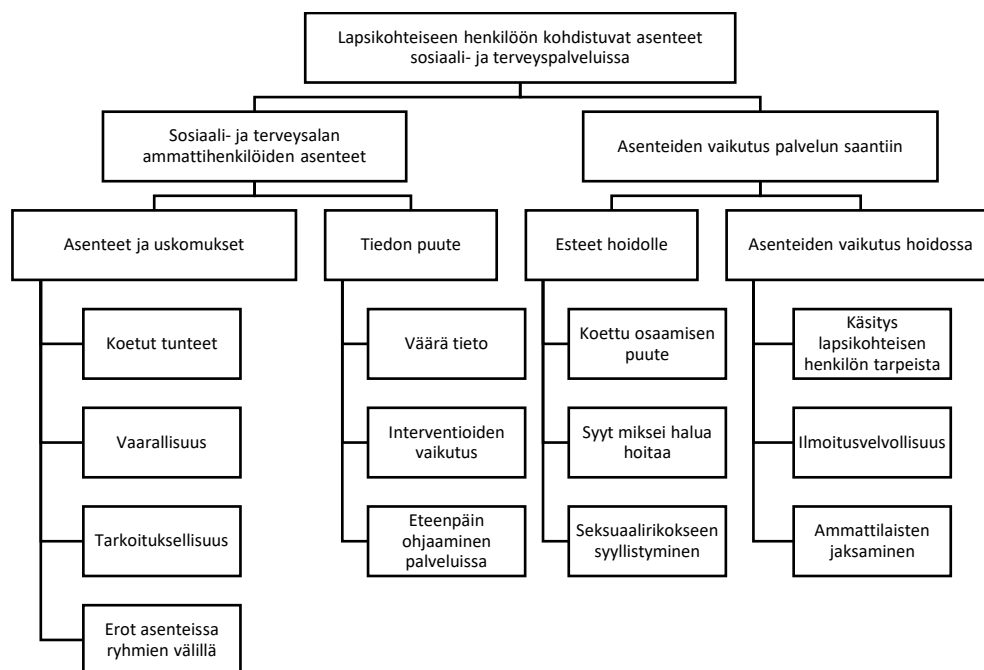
Lapsikohteiseen henkilöön kohdistuvat asenteet sosiaali- ja terveyspalveluissa

Sosiaali- ja terveysalan ammattihenkilöiden asenteet

Asenteiden vaikutus palvelun saantiin

Asenteet ja uskomukset

Tiedon puute

Esteet hoidolle

Asenteiden vaikutus hoidossa

Koetut tunteet

Vaarallisuus

Tarkoituksellisuus

Erot asenteissa ryhmien välillä

Väärä tieto

Interventioiden vaikutus

Eteenpäin ohjaaminen palveluissa

Koettu osaamisen puute

Syyt miksei halua hoitaa

Seksuaalirikokseen syyllistyminen

Käsitys lapsikohteisen henkilön tarpeista

Ilmoitusvelvollisuus

Ammattilaisten jaksaminen